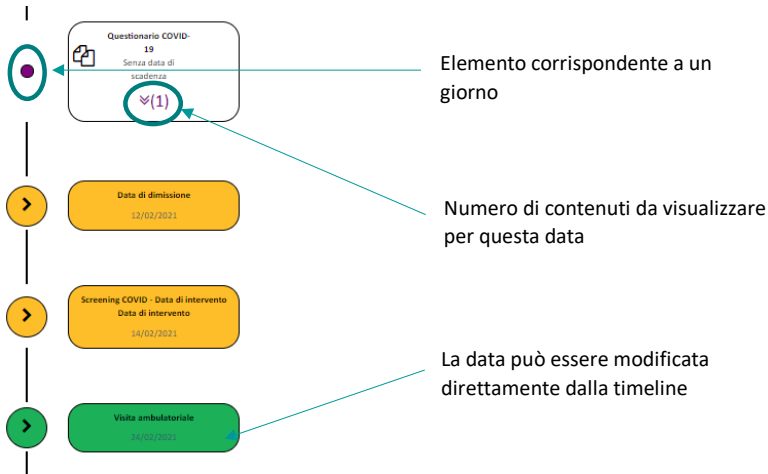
Questionario COVID-19
Senza data di scadenza
(1)

Elemento corrispondente a un giorno

Data di dimissione
12/02/2021

Numero di contenuti da visualizzare per questa data

Screening COVID - Data di intervento
Data di intervento
14/02/2021

La data può essere modificata direttamente dalla timeline

Visita ambulatoriale
24/02/2021